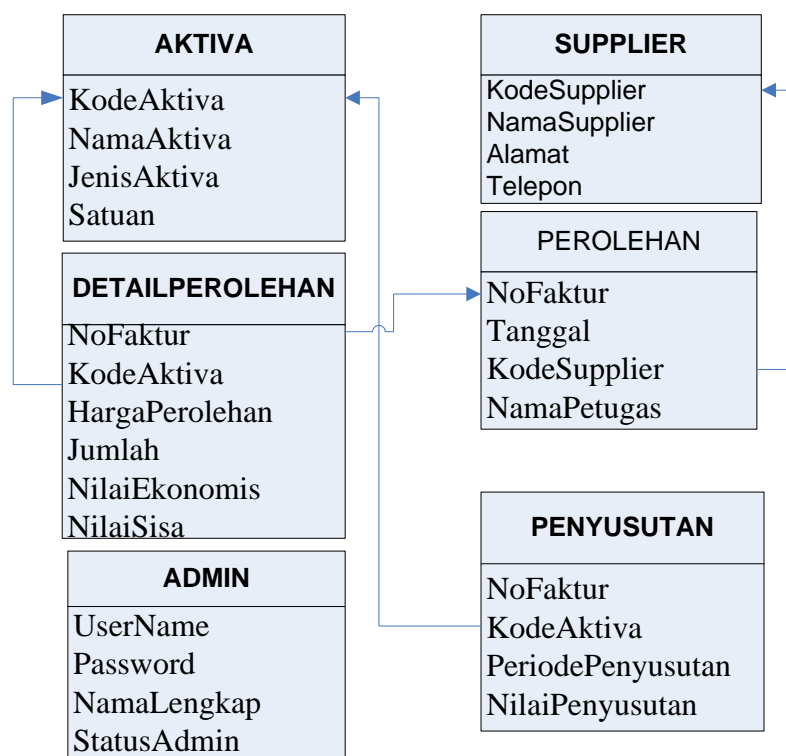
AKTIVA

KodeAktiva
NamaAktiva
JenisAktiva
Satuan

SUPPLIER

KodeSupplier
NamaSupplier
Alamat
Telepon

PEROLEHAN

NoFaktur
Tanggal
KodeSupplier
NamaPetugas

DETAILPEROLEHAN

NoFaktur
KodeAktiva
HargaPerolehan
Jumlah
NilaiEkonomis
NilaiSisa

ADMIN

UserName
Password
NamaLengkap
StatusAdmin

PENYUSUTAN

NoFaktur
KodeAktiva
PeriodePenyusutan
NilaiPenyusutan